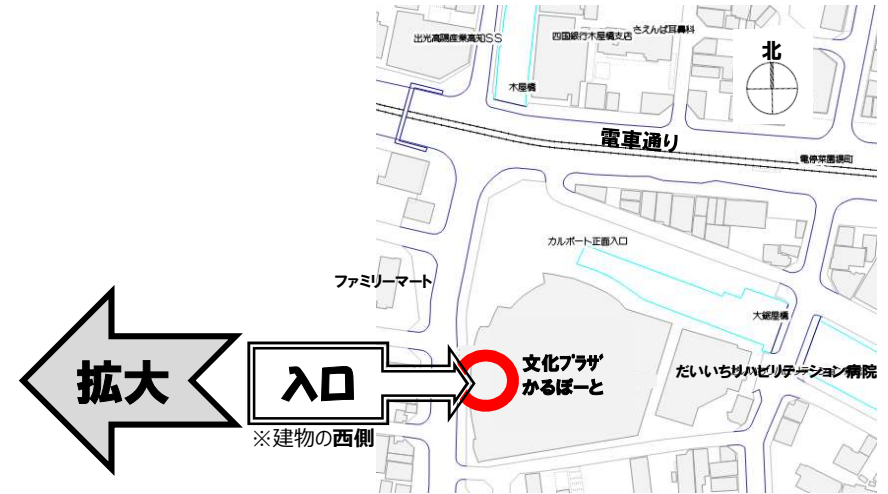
出光高陽産業高知SS

四国銀行木屋橋支店

さえんば耳鼻科

北

木屋橋

電車通り

電停菜園場町

カルポート正面入口

ファミリーマート

大鋸屋橋

拡大

入口

文化プラザ
かるぽーと

だいいちリハビリテーション病院

※建物の西側